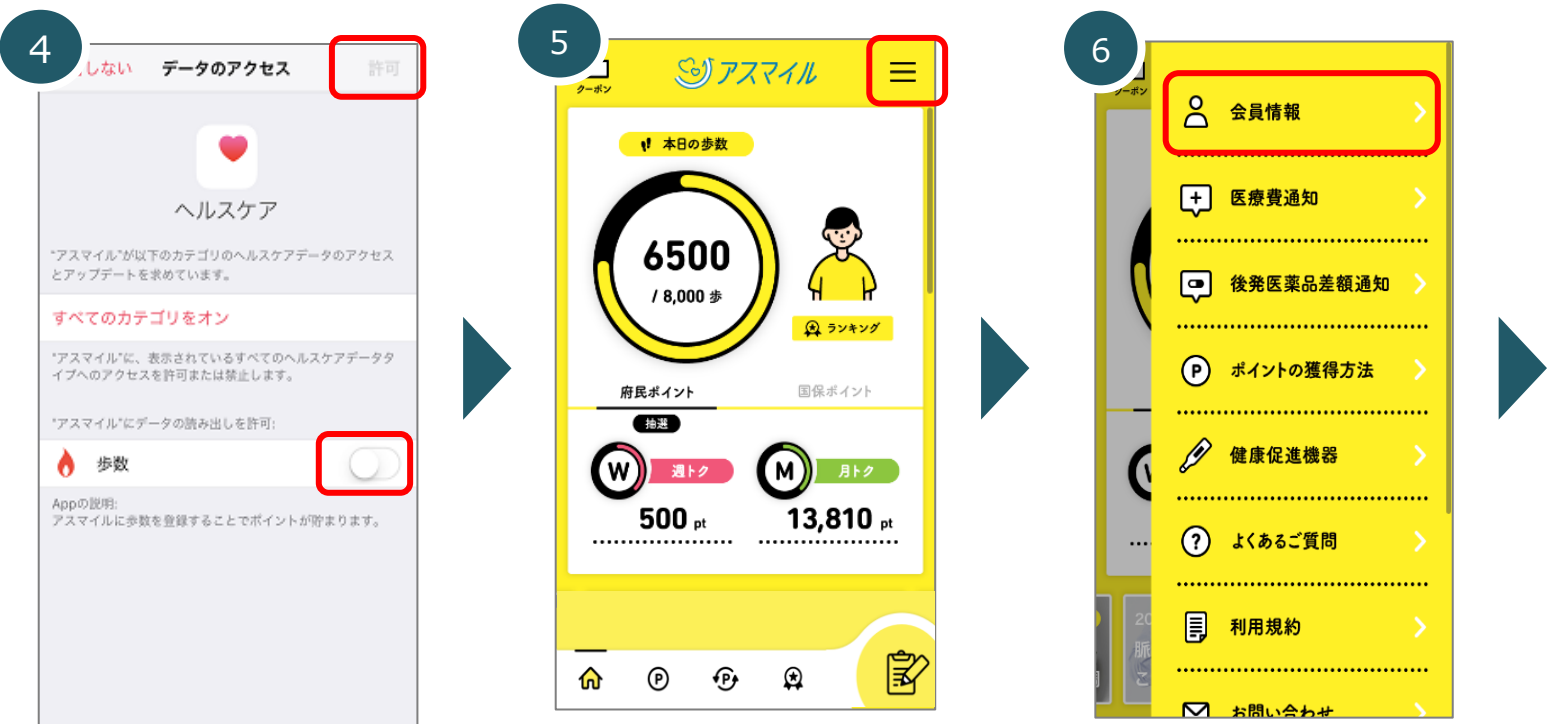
4

しない データのアクセス 許可

ヘルスケア

"アスマイル"が以下のカテゴリのヘルスケアデータのアクセスとアップデートを求めています。

すべてのカテゴリをオン

"アスマイル"に、表示されているすべてのヘルスケアデータタイプへのアクセスを許可または禁止します。

"アスマイル"にデータの読み出しを許可:

歩数

Appの説明:
アスマイルに歩数を登録することでポイントが貯まります。

5

クーポン

アスマイル

本日の歩数

6500
/ 8,000 歩

ランキング

府民ポイント 国保ポイント

抽選

W 週トク
500 pt

M 月トク
13,810 pt

6

クーポン

会員情報

医療費通知

後発医薬品差額通知

ポイントの獲得方法

健康促進機器

よくあるご質問

利用規約

お問い合わせ